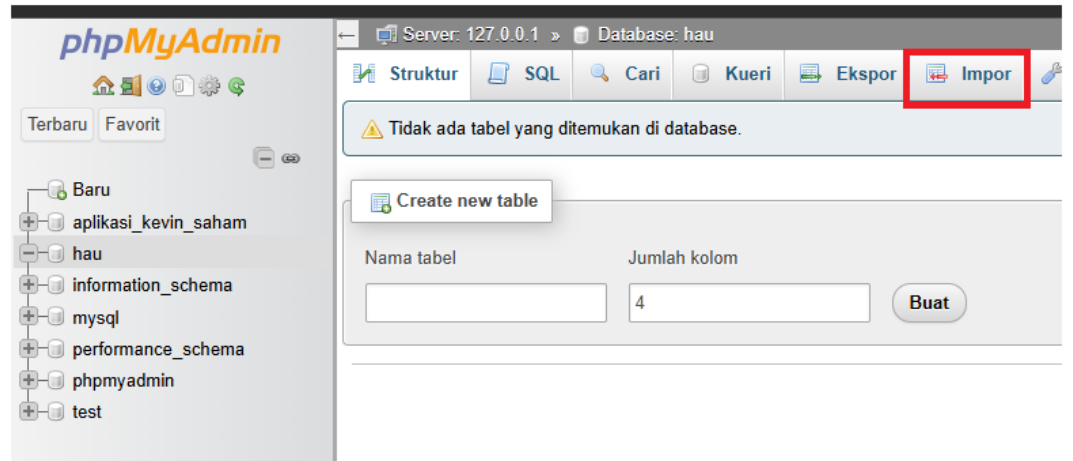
phpMyAdmin

Terbaru Favorit

Baru
aplikasi_kevin_saham
hau
information_schema
mysql
performance_schema
phpmyadmin
test

Server: 127.0.0.1 » Database: hau

Struktur SQL Cari Kueri Ekspor Impor

Tidak ada tabel yang ditemukan di database.

Create new table

Nama tabel

Jumlah kolom

4

Buat